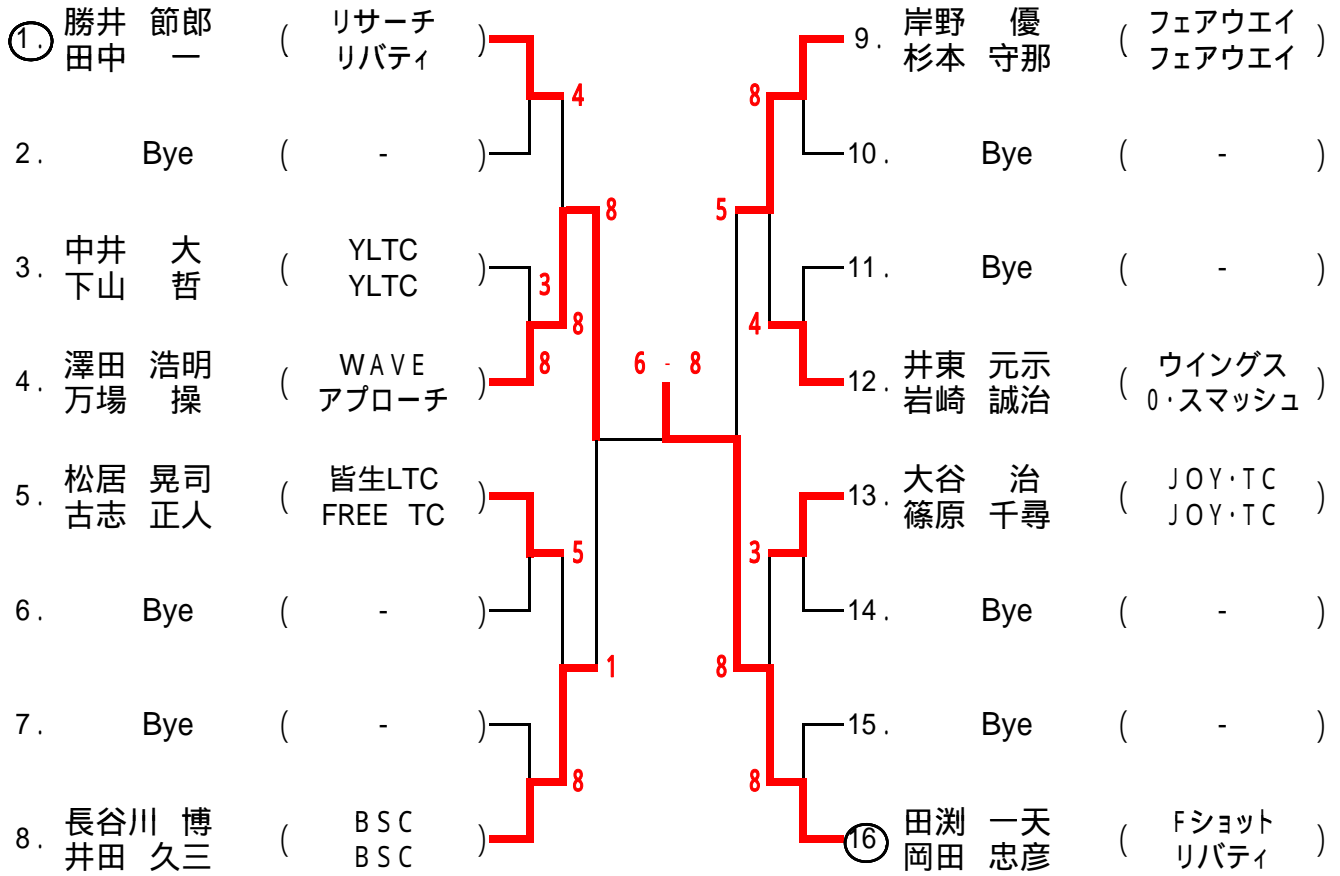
1. 勝井 節郎 田中 一 ( リサーチ リバティ )
2. Bye ( - )
3. 中井 大 下山 哲 ( YLTC YLTC )
4. 澤田 浩明 万場 操 ( WAVE アプローチ )
5. 松居 晃司 古志 正人 ( 皆生LTC FREE TC )
6. Bye ( - )
7. Bye ( - )
8. 長谷川 博 井田 久三 ( BSC BSC )

4
8
3
8
8
5
1
8

6 - 8

8
5
4
3
8
8

9. 岸野 優 杉本 守那 ( フェアウエイ フェアウエイ )
10. Bye ( - )
11. Bye ( - )
12. 井東 元示 岩崎 誠治 ( ウイングス O・スマッシュ )
13. 大谷 治 篠原 千尋 ( JOY・TC JOY・TC )
14. Bye ( - )
15. Bye ( - )
16 田渕 一天 岡田 忠彦 ( Fショット リバティ )